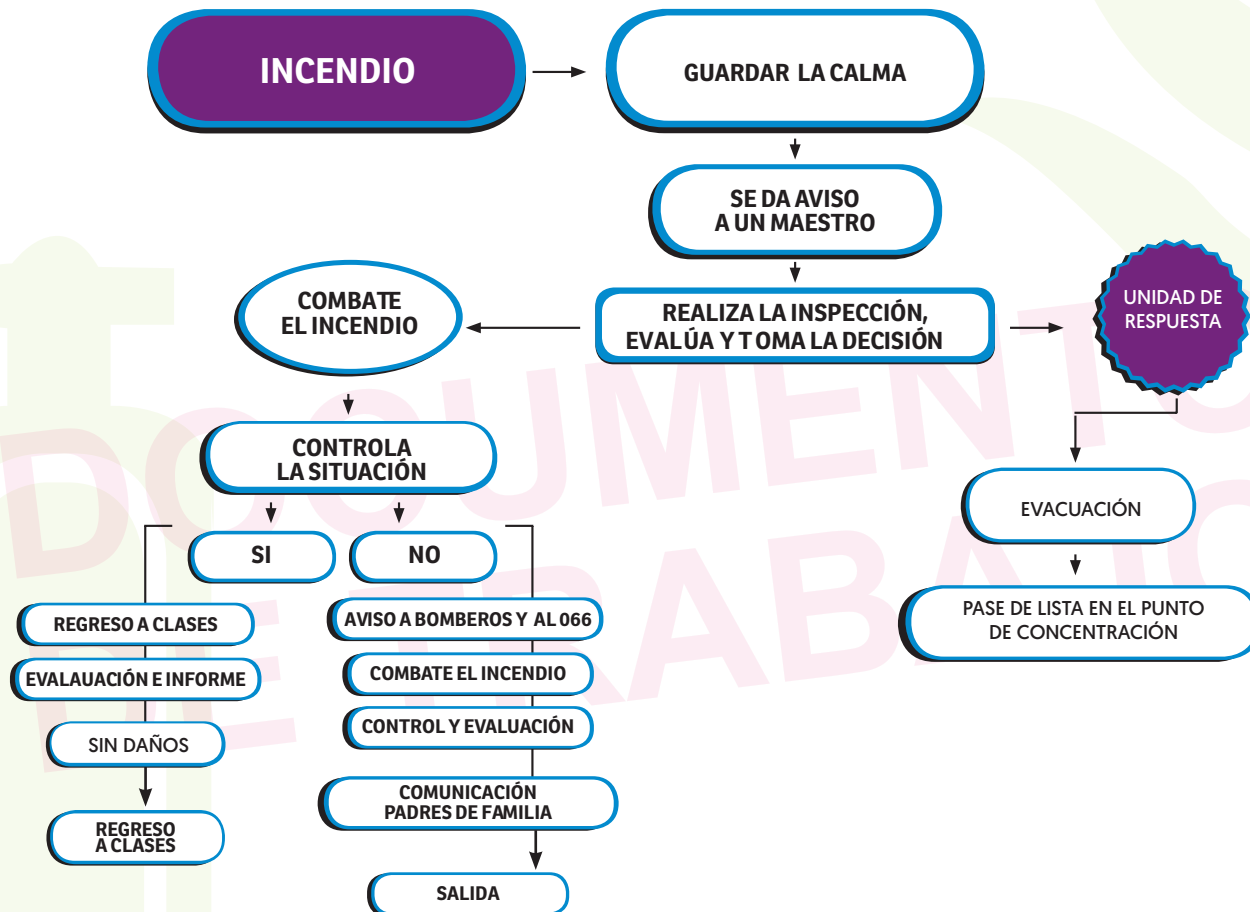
INCENDIO

GUARDAR LA CALMA

SE DA AVISO A UN MAESTRO

COMBATE EL INCENDIO

REALIZA LA INSPECCIÓN, EVALÚA Y TOMA LA DECISIÓN

UNIDAD DE RESPUESTA

CONTROLA LA SITUACIÓN

SI

NO

REGRESO A CLASES

EVALAUACIÓN E INFORME

SIN DAÑOS

REGRESO A CLASES

AVISO A BOMBEROS Y AL 066

COMBATE EL INCENDIO

CONTROL Y EVALUACIÓN

COMUNICACIÓN PADRES DE FAMILIA

SALIDA

EVACUACIÓN

PASE DE LISTA EN EL PUNTO DE CONCENTRACIÓN

DOCUMENTO DE TRABAJO